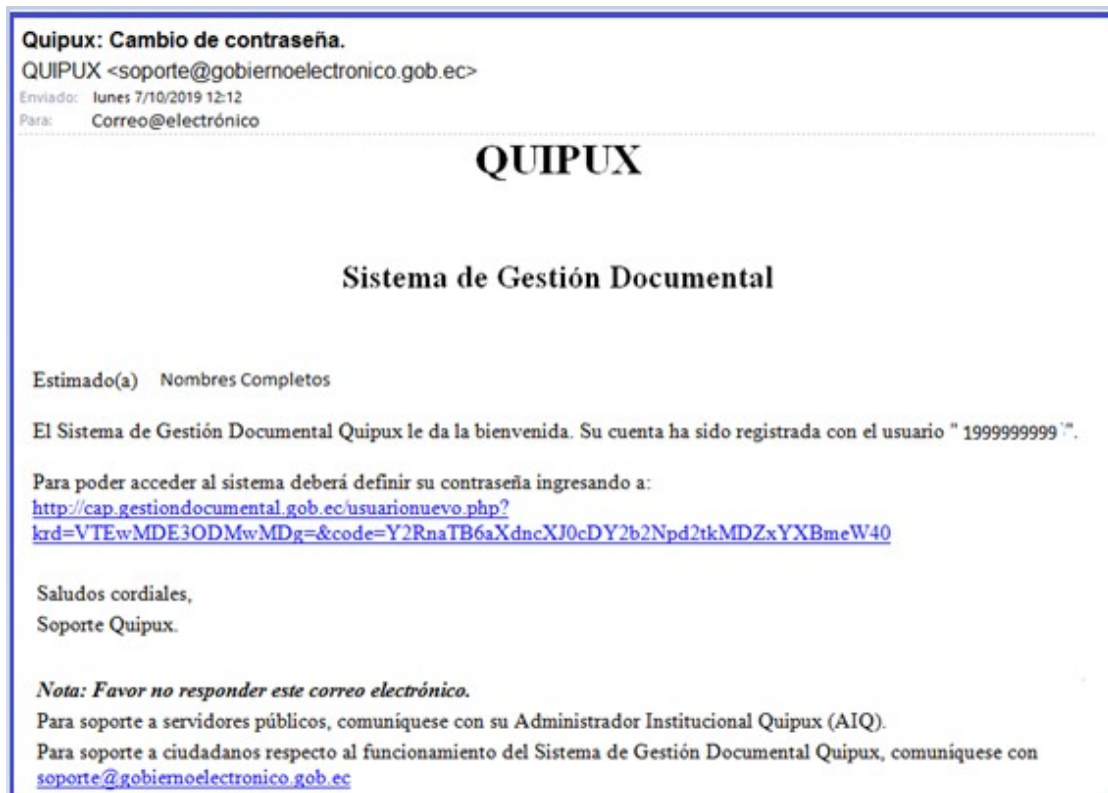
Quipux: Cambio de contraseña.
QUIPUX <soporte@gobiernoelectronico.gob.ec>
Enviado: lunes 7/10/2019 12:12
Para: Correo@electrónico

QUIPUX

Sistema de Gestión Documental

Estimado(a) Nombres Completos

El Sistema de Gestión Documental Quipux le da la bienvenida. Su cuenta ha sido registrada con el usuario " 1999999999 ".

Para poder acceder al sistema deberá definir su contraseña ingresando a:
http://cap.gestiondocumental.gob.ec/usuarionuevo.php?krd=VTEwMDE3ODMwMDg=&code=Y2RnaTB6aXdncXJ0cDY2b2Npd2tkMDZxYXBmeW40

Saludos cordiales,
Soporte Quipux.

Nota: Favor no responder este correo electrónico.
Para soporte a servidores públicos, comuníquese con su Administrador Institucional Quipux (AIQ).
Para soporte a ciudadanos respecto al funcionamiento del Sistema de Gestión Documental Quipux, comuníquese con soporte@gobiernoelectronico.gob.ec